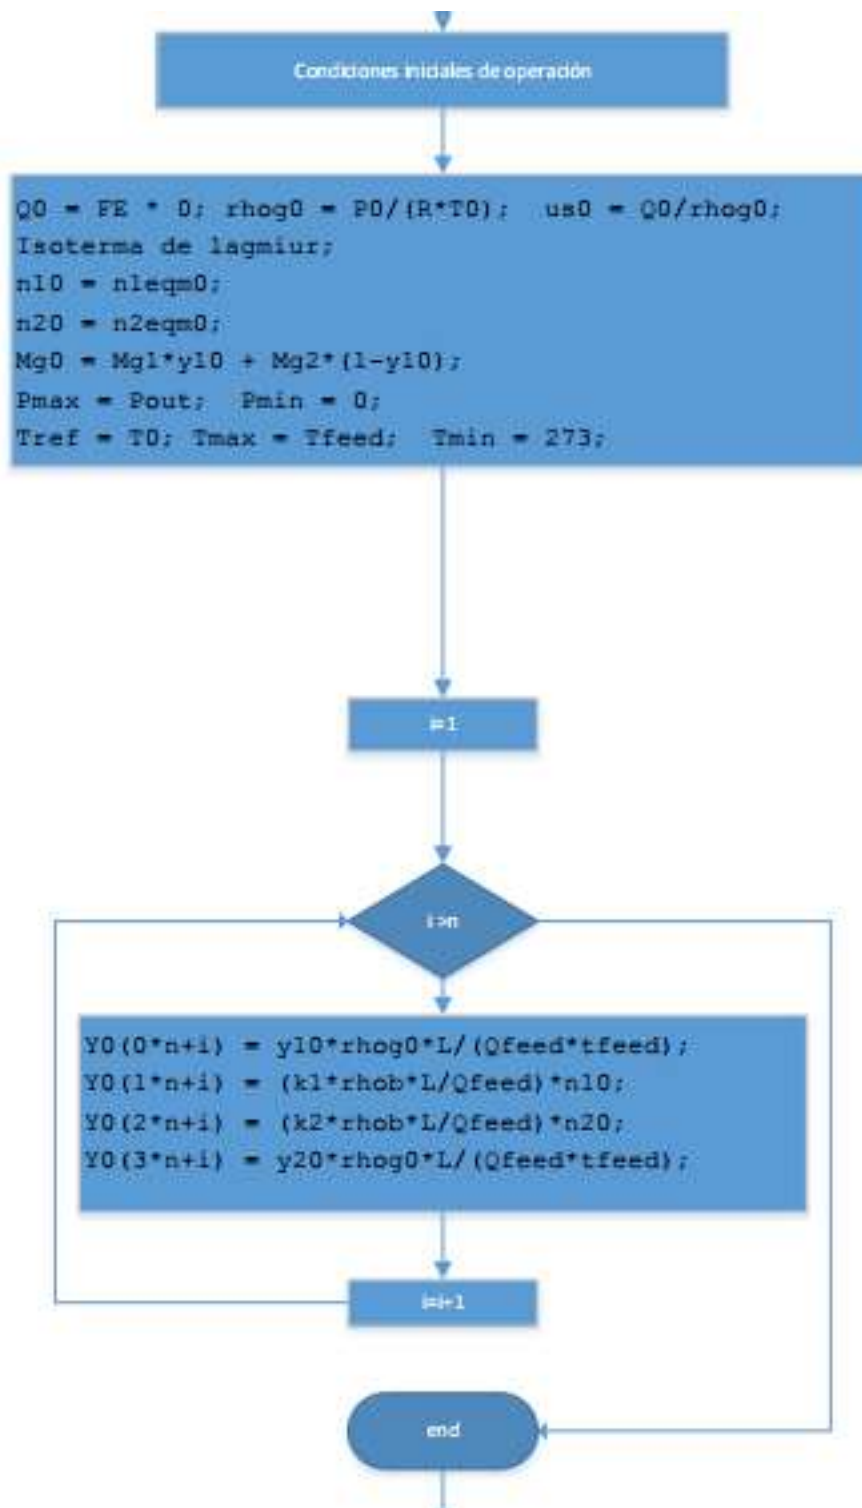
Condiciones iniciales de operación

Q0 = FE * 0; rhog0 = P0/(R*T0);  us0 = Q0/rhog0;
Isoterma de lagmiur;
n10 = n1eqm0;
n20 = n2eqm0;
Mg0 = Mg1*y10 + Mg2*(1-y10);
Pmax = Pout;  Pmin = 0;
Tref = T0; Tmax = Tfeed;  Tmin = 273;

i=1

i>n

Y0(0*n+i) = y10*rhog0*L/(Qfeed*tfeed);
Y0(1*n+i) = (k1*rhob*L/Qfeed)*n10;
Y0(2*n+i) = (k2*rhob*L/Qfeed)*n20;
Y0(3*n+i) = y20*rhog0*L/(Qfeed*tfeed);

i=i+1

end